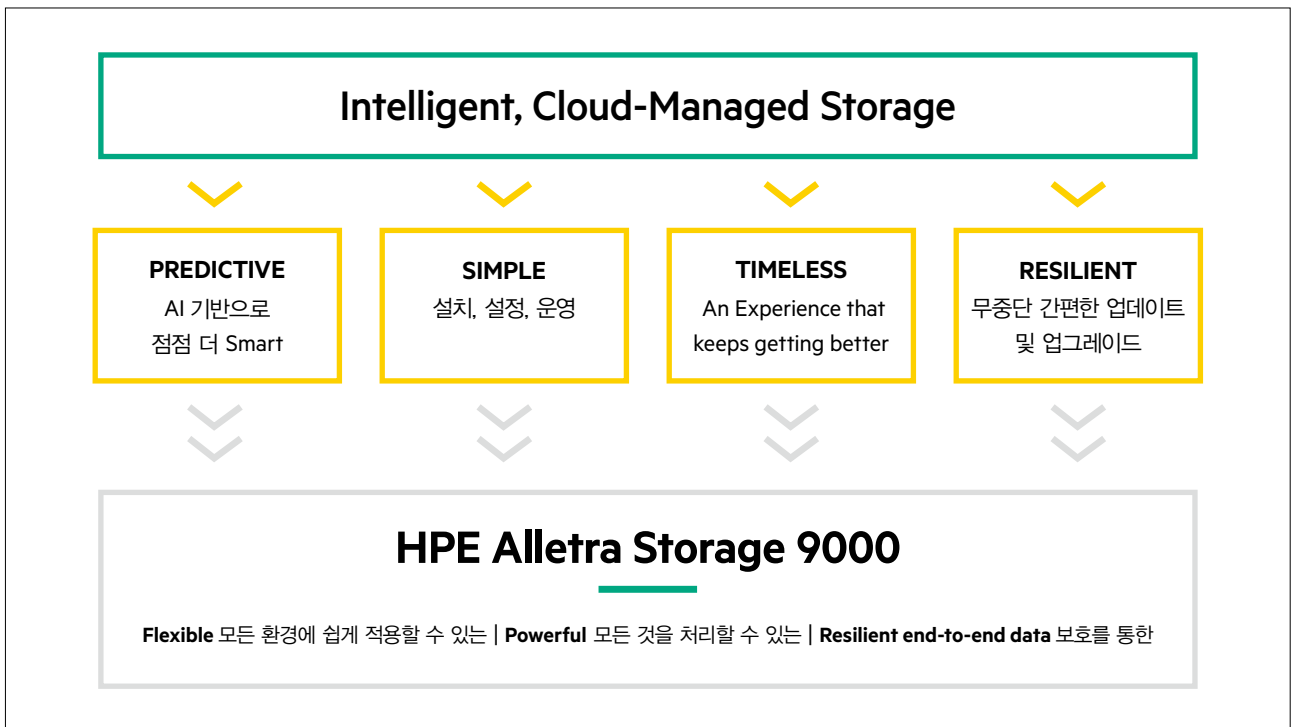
Intelligent, Cloud-Managed Storage

PREDICTIVE
AI 기반으로
점점 더 Smart

SIMPLE
설치, 설정, 운영

TIMELESS
An Experience that keeps getting better

RESILIENT
무중단 간편한 업데이트 및 업그레이드

HPE Alletra Storage 9000

**Flexible** 모든 환경에 쉽게 적용할 수 있는 | **Powerful** 모든 것을 처리할 수 있는 | **Resilient end-to-end data** 보호를 통한